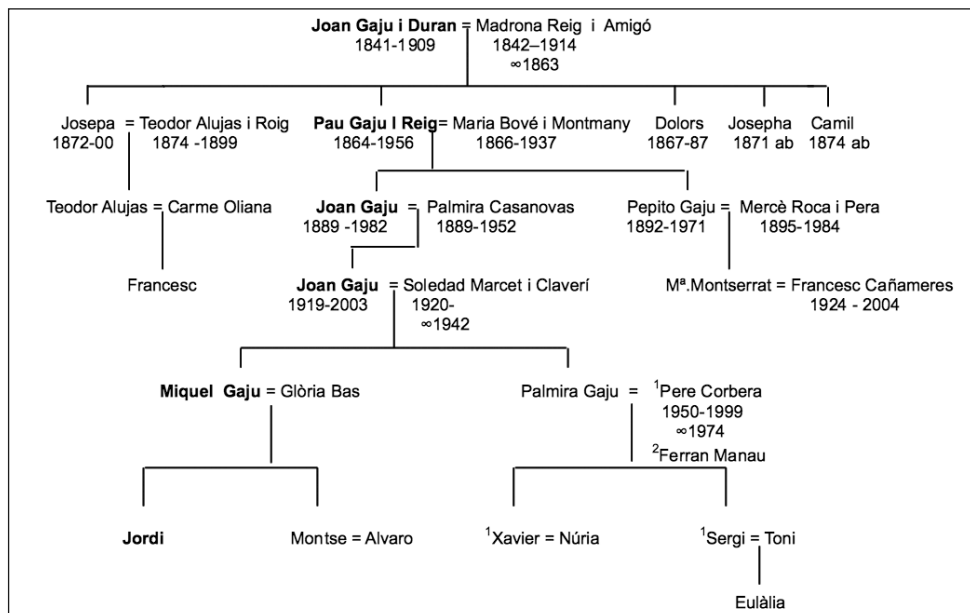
**Joan Gaju i Duran** = Madrona Reig i Amigó
1841-1909 1842–1914
∞1863

Josepa = Teodor Alujas i Roig
1872-00 1874 -1899

**Pau Gaju I Reig**= Maria Bové i Montmany
1864-1956 1866-1937

Dolors
1867-87

Josepha
1871 ab

Camil
1874 ab

Teodor Alujas = Carme Oliana

Francesc

**Joan Gaju** = Palmira Casanovas
1889 -1982 1889-1952

Pepito Gaju = Mercè Roca i Pera
1892-1971 1895-1984

**Joan Gaju** = Soledad Marcet i Claverí
1919-2003 1920-
∞1942

Mª.Montserrat = Francesc Cañameres
1924 - 2004

**Miquel Gaju** = Glòria Bas

Palmira Gaju = $^1$Pere Corbera
1950-1999
∞1974
$^2$Ferran Manau

**Jordi**

Montse = Alvaro

$^1$Xavier = Núria

$^1$Sergi = Toni

Eulàlia